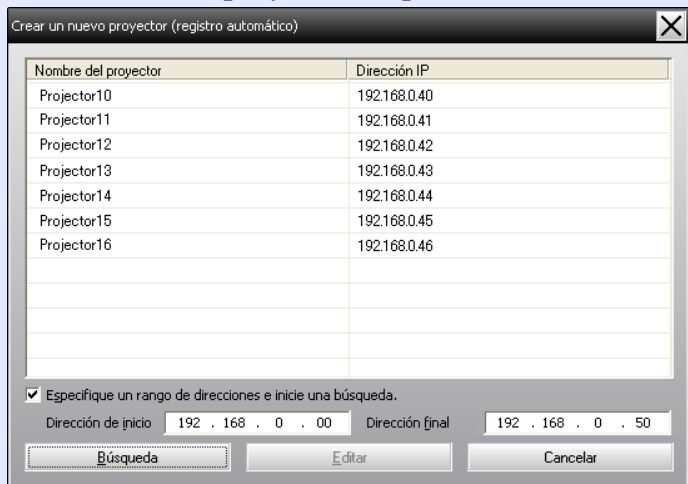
Crear un nuevo proyector (registro automático)

| Nombre del proyector | Dirección IP |
|---|---|
| Projector10 | 192.168.0.40 |
| Projector11 | 192.168.0.41 |
| Projector12 | 192.168.0.42 |
| Projector13 | 192.168.0.43 |
| Projector14 | 192.168.0.44 |
| Projector15 | 192.168.0.45 |
| Projector16 | 192.168.0.46 |

Especifique un rango de direcciones e inicie una búsqueda.

Dirección de inicio 192 . 168 . 0 . 00 Dirección final 192 . 168 . 0 . 50

Búsqueda Editar Cancelar